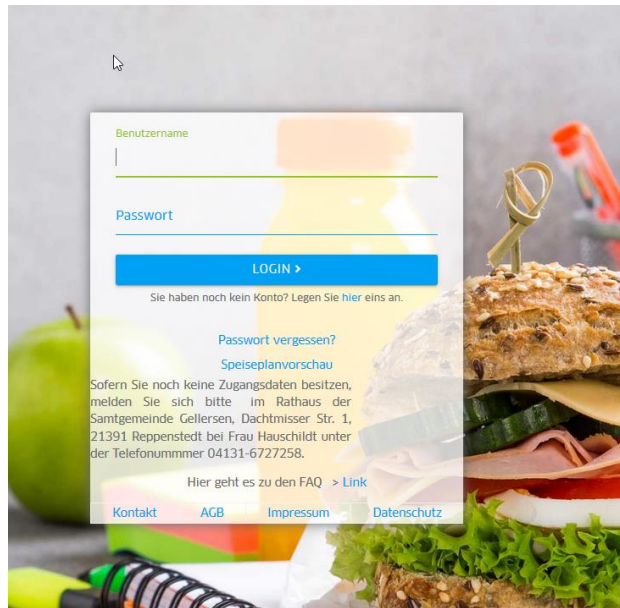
Benutzername

Passwort

LOGIN >

Sie haben noch kein Konto? Legen Sie hier eins an.

Passwort vergessen?

Speiseplanvorschau

Sofern Sie noch keine Zugangsdaten besitzen, melden Sie sich bitte im Rathaus der Samtgemeinde Gellersen, Dachtmisser Str. 1, 21391 Reppenstedt bei Frau Hauschildt unter der Telefonummmer 04131-6727258.

Hier geht es zu den FAQ > Link

Kontakt AGB Impressum Datenschutz